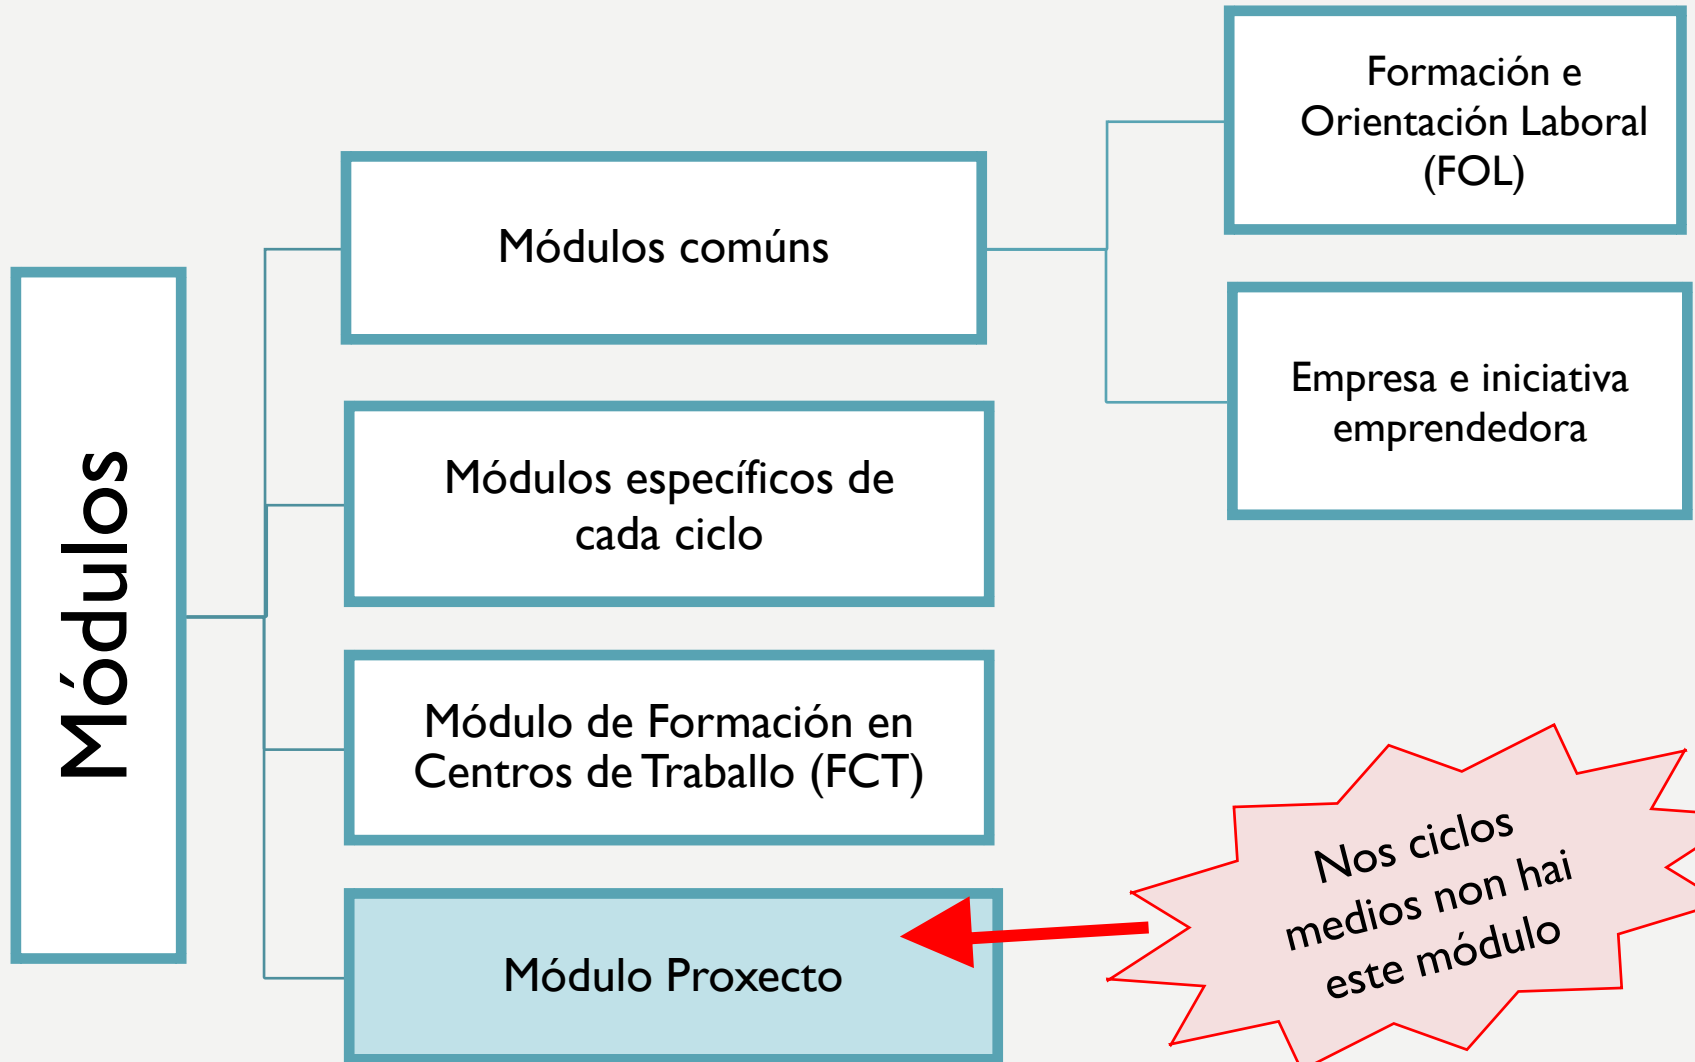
Módulos

Módulos comúns

Módulos específicos de cada ciclo

Módulo de Formación en Centros de Traballo (FCT)

Módulo Proxecto

Formación e Orientación Laboral (FOL)

Empresa e iniciativa emprendedora

Nos ciclos medios non hai este módulo